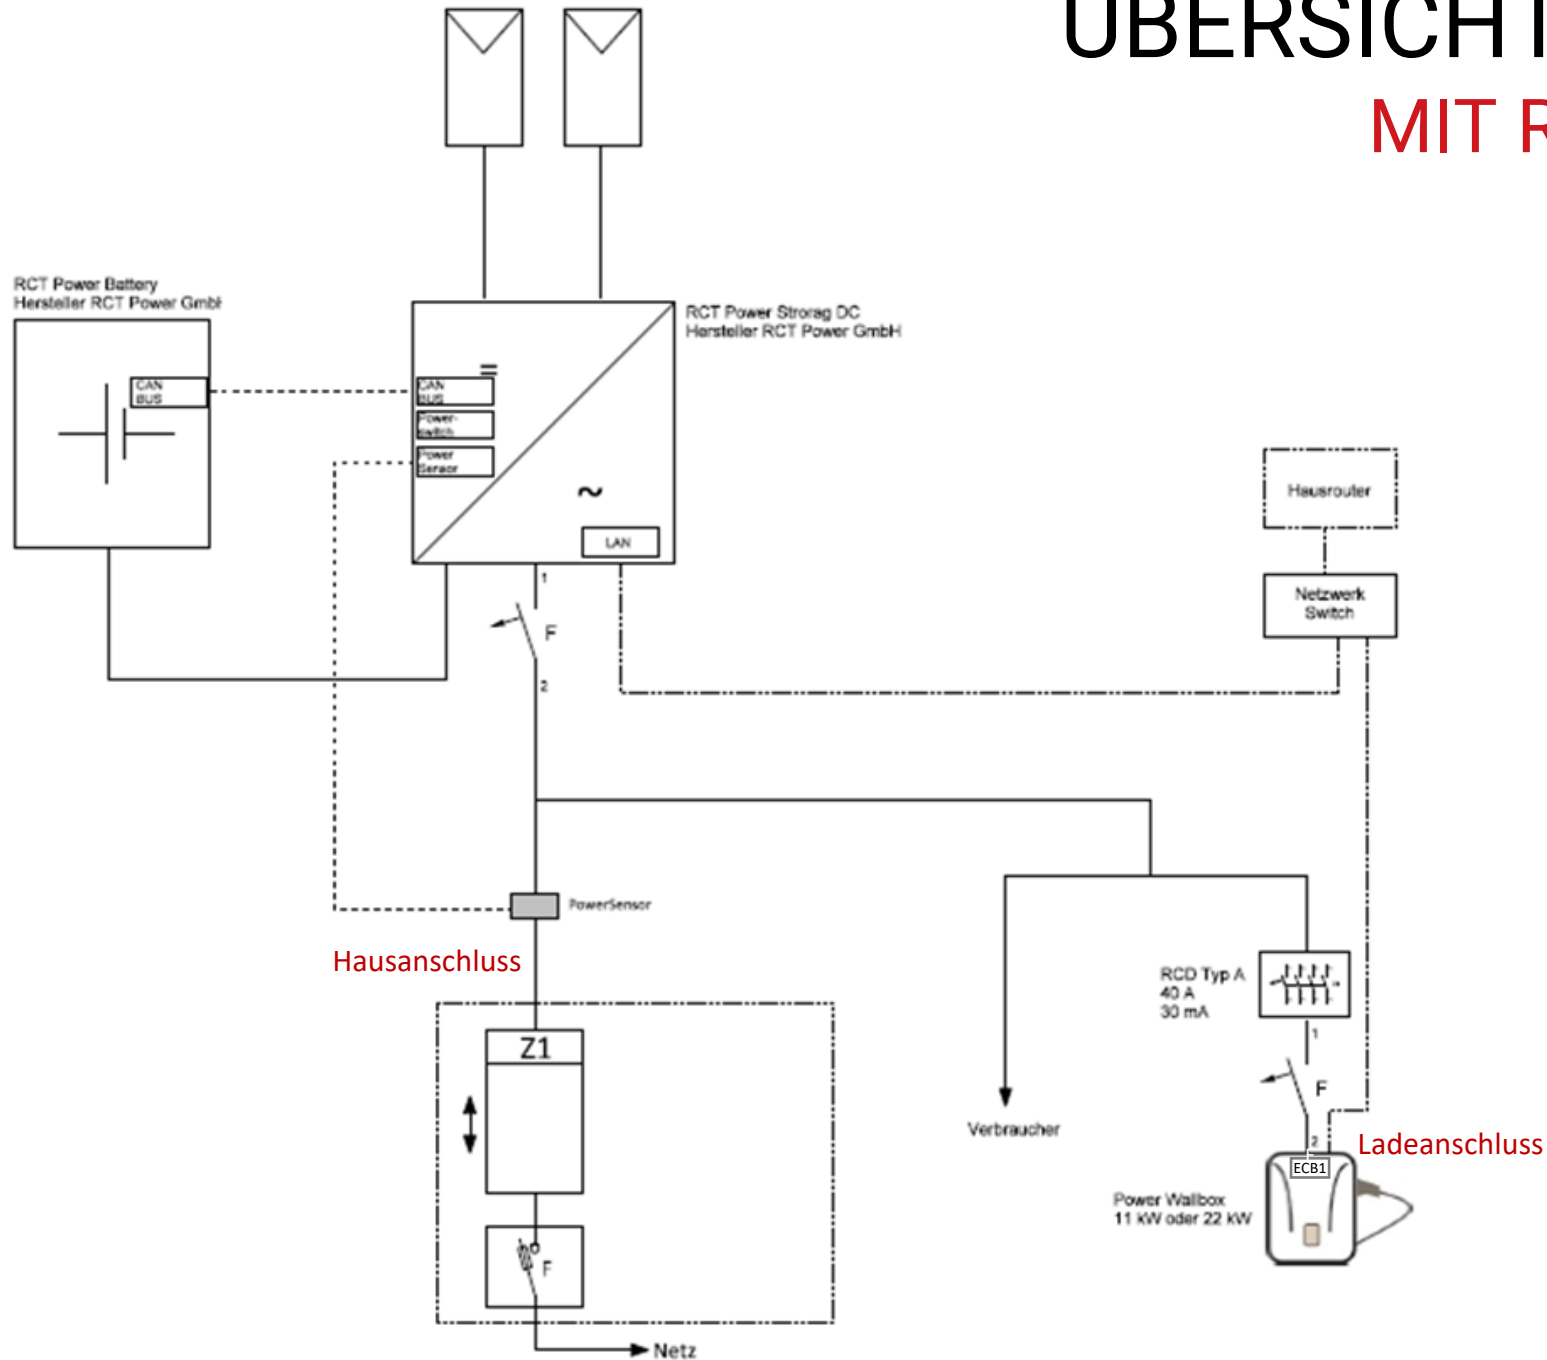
ÜBERSICHT
MIT R

RCT Power Battery
Hersteller RCT Power GmbH

CAN BUS

RCT Power Strorag DC
Hersteller RCT Power GmbH

CAN BUS
Power-switch
Power Sensor
=
~
LAN

Hausrouter

Netzwerk Switch

1
F
2

PowerSensor

Hausanschluss

Z1

F

Netz

Verbraucher

RCD Typ A
40 A
30 mA

1
F
2

ECB1

Ladeanschluss

Power Wallbox
11 kW oder 22 kW